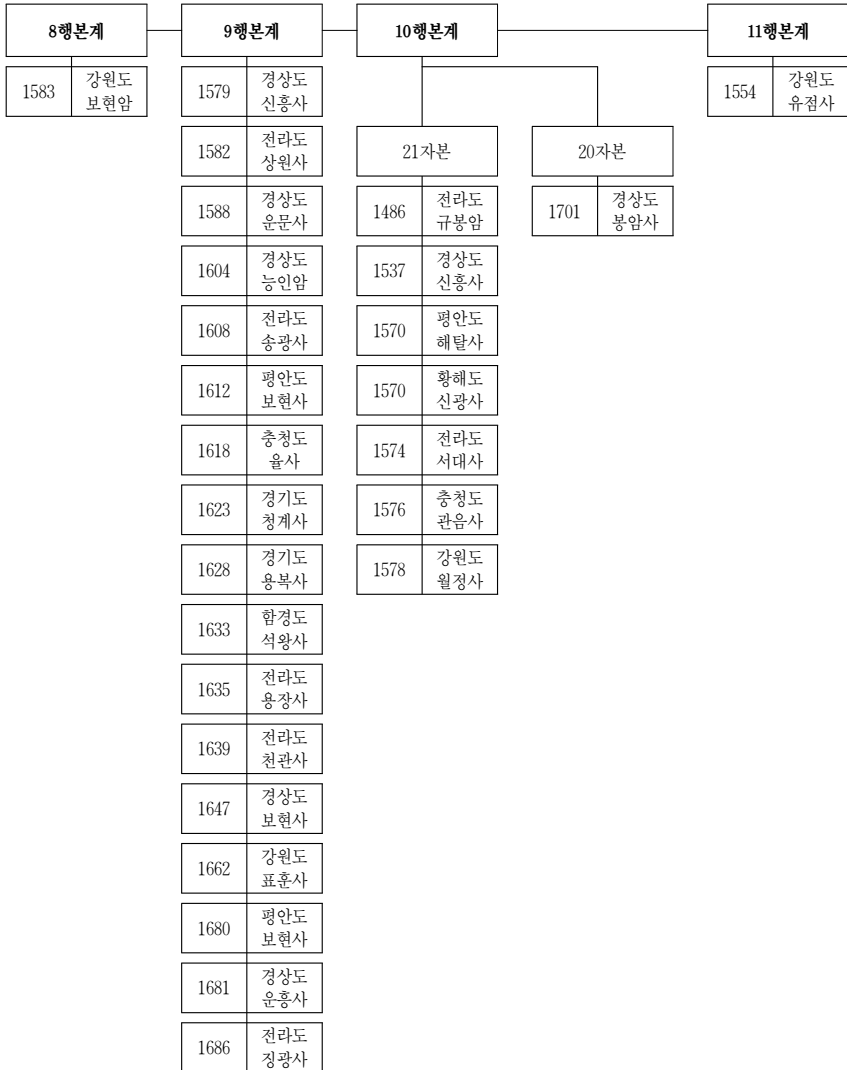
8행본계

| 1583 | 강원도 보현암 |
|---|---|

9행본계

| 1579 | 경상도 신흥사 |
|---|---|
| 1582 | 전라도 상원사 |
| 1588 | 경상도 운문사 |
| 1604 | 경상도 능인암 |
| 1608 | 전라도 송광사 |
| 1612 | 평안도 보현사 |
| 1618 | 충청도 율사 |
| 1623 | 경기도 청계사 |
| 1628 | 경기도 용복사 |
| 1633 | 함경도 석왕사 |
| 1635 | 전라도 용장사 |
| 1639 | 전라도 천관사 |
| 1647 | 경상도 보현사 |
| 1662 | 강원도 표훈사 |
| 1680 | 평안도 보현사 |
| 1681 | 경상도 운흥사 |
| 1686 | 전라도 징광사 |

10행본계

21자본

| 1486 | 전라도 규봉암 |
|---|---|
| 1537 | 경상도 신흥사 |
| 1570 | 평안도 해탈사 |
| 1570 | 황해도 신광사 |
| 1574 | 전라도 서대사 |
| 1576 | 충청도 관음사 |
| 1578 | 강원도 월정사 |

20자본

| 1701 | 경상도 봉암사 |
|---|---|

11행본계

| 1554 | 강원도 유점사 |
|---|---|